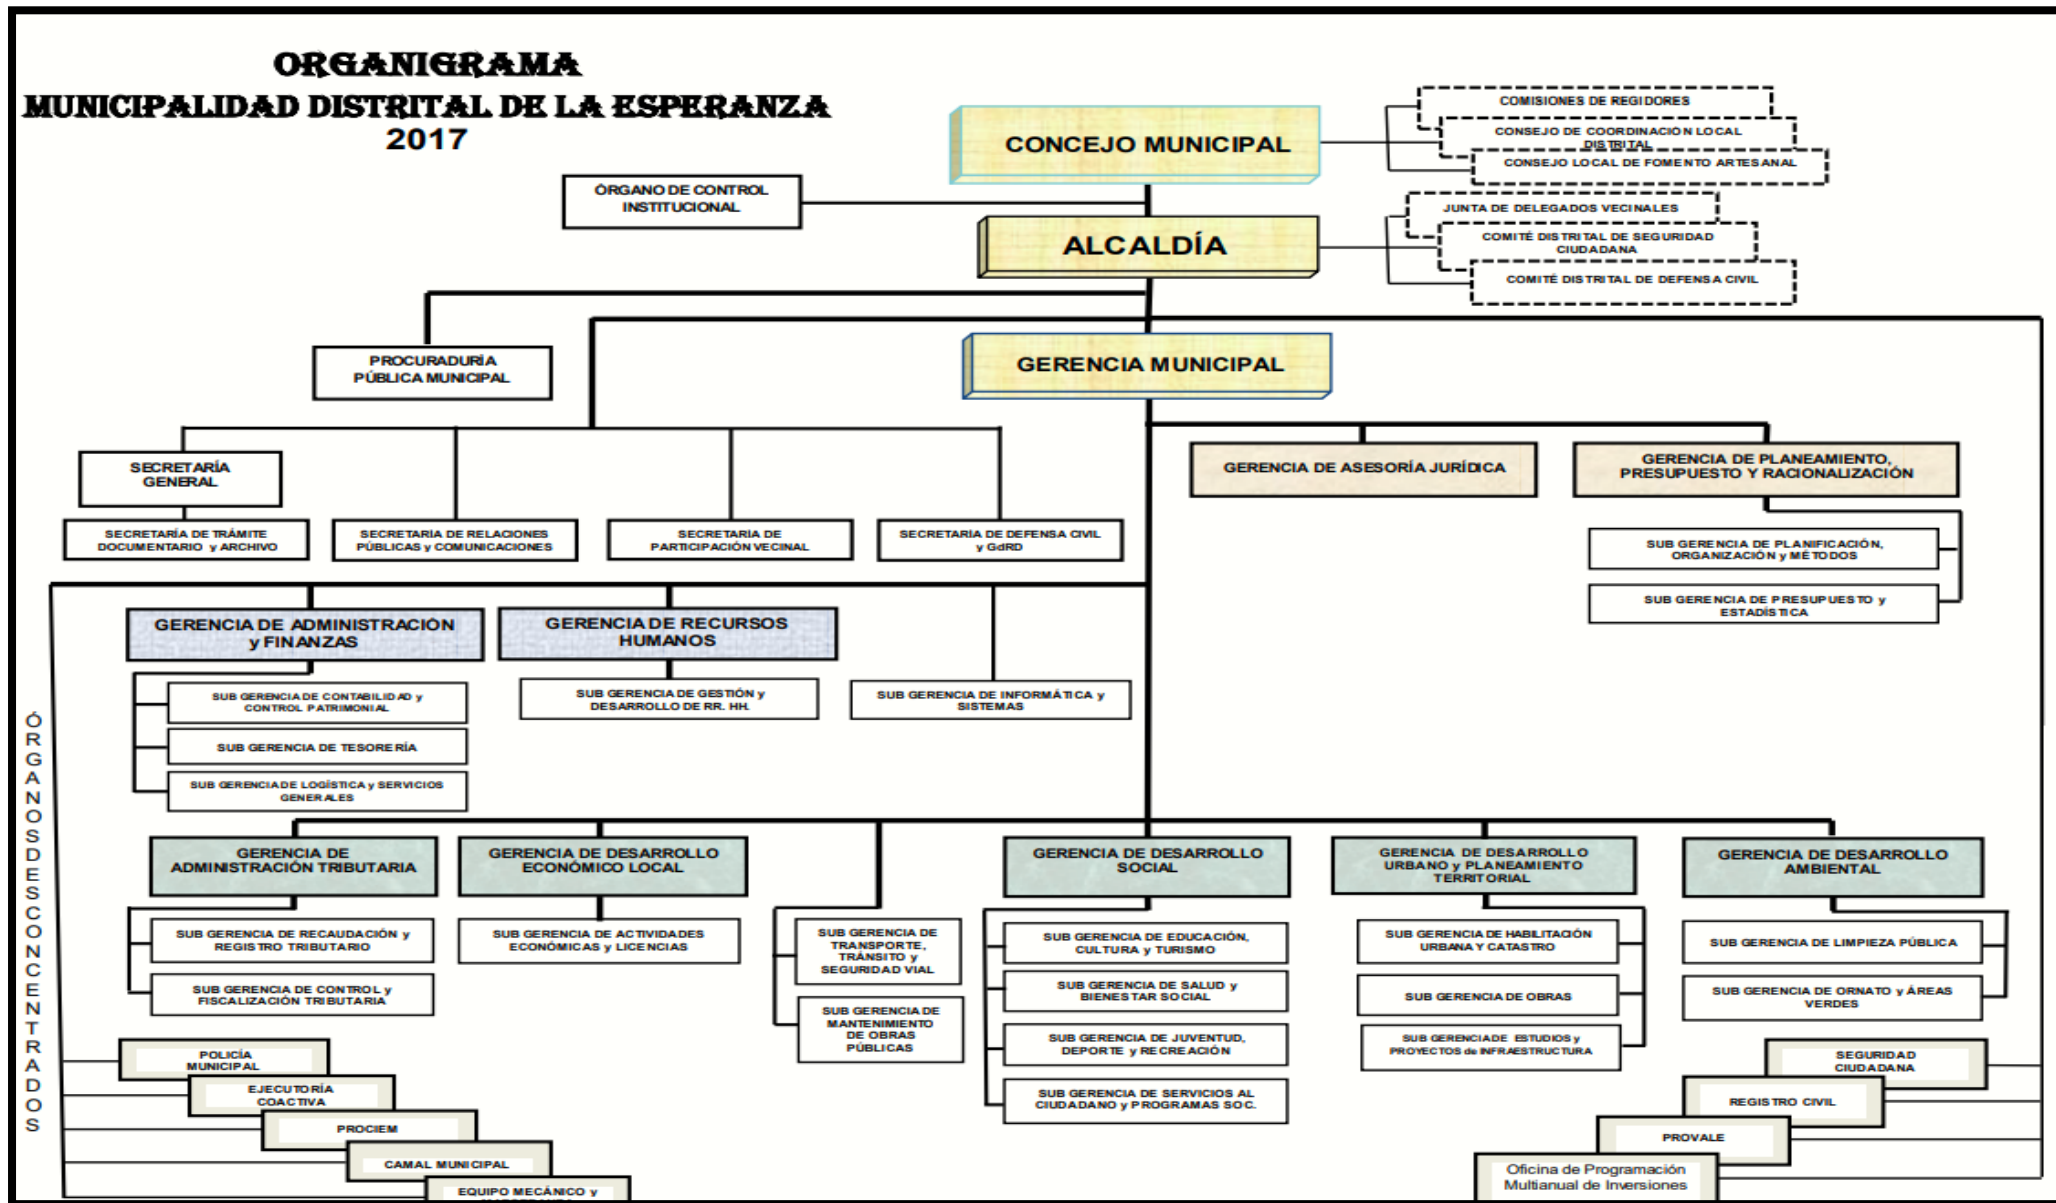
ORGANIGRAMA
MUNICIPALIDAD DISTRITAL DE LA ESPERANZA
2017

CONCEJO MUNICIPAL

COMISIONES DE REGIDORES
CONSEJO DE COORDINACIÓN LOCAL DISTRITAL
CONSEJO LOCAL DE FOMENTO ARTESANAL

ÓRGANO DE CONTROL INSTITUCIONAL

ALCALDÍA

JUNTA DE DELEGADOS VECINALES
COMITÉ DISTRITAL DE SEGURIDAD CIUDADANA
COMITÉ DISTRITAL DE DEFENSA CIVIL

PROCURADURÍA PÚBLICA MUNICIPAL

GERENCIA MUNICIPAL

SECRETARÍA GENERAL

SECRETARÍA DE TRÁMITE DOCUMENTARIO y ARCHIVO
SECRETARIA DE RELACIONES PÚBLICAS y COMUNICACIONES
SECRETARIA DE PARTICIPACIÓN VECINAL
SECRETARIA DE DEFENSA CIVIL y GdRD

GERENCIA DE ASESORÍA JURÍDICA
GERENCIA DE PLANEAMIENTO, PRESUPUESTO Y RACIONALIZACIÓN
SUB GERENCIA DE PLANIFICACIÓN, ORGANIZACIÓN y MÉTODOS
SUB GERENCIA DE PRESUPUESTO y ESTADÍSTICA

GERENCIA DE ADMINISTRACIÓN y FINANZAS
SUB GERENCIA DE CONTABILIDAD y CONTROL PATRIMONIAL
SUB GERENCIA DE TESORERÍA
SUB GERENCIA DE LOGÍSTICA y SERVICIOS GENERALES

GERENCIA DE RECURSOS HUMANOS
SUB GERENCIA DE GESTIÓN y DESARROLLO DE RR. HH.

SUB GERENCIA DE INFORMÁTICA y SISTEMAS

ÓRGANOS DESCONCENTRADOS

GERENCIA DE ADMINISTRACIÓN TRIBUTARIA
SUB GERENCIA DE RECAUDACIÓN y REGISTRO TRIBUTARIO
SUB GERENCIA DE CONTROL y FISCALIZACIÓN TRIBUTARIA

GERENCIA DE DESARROLLO ECONÓMICO LOCAL
SUB GERENCIA DE ACTIVIDADES ECONÓMICAS y LICENCIAS

SUB GERENCIA DE TRANSPORTE, TRÁNSITO y SEGURIDAD VIAL
SUB GERENCIA DE MANTENIMIENTO DE OBRAS PÚBLICAS

GERENCIA DE DESARROLLO SOCIAL
SUB GERENCIA DE EDUCACIÓN, CULTURA y TURISMO
SUB GERENCIA DE SALUD y BIENESTAR SOCIAL
SUB GERENCIA DE JUVENTUD, DEPORTE y RECREACIÓN
SUB GERENCIA DE SERVICIOS AL CIUDADANO y PROGRAMAS SOC.

GERENCIA DE DESARROLLO URBANO y PLANEAMIENTO TERRITORIAL
SUB GERENCIA DE HABILITACIÓN URBANA Y CATASTRO
SUB GERENCIA DE OBRAS
SUB GERENCIA DE ESTUDIOS y PROYECTOS de INFRAESTRUCTURA

GERENCIA DE DESARROLLO AMBIENTAL
SUB GERENCIA DE LIMPIEZA PÚBLICA
SUB GERENCIA DE ORNATO y ÁREAS VERDES

POLICÍA MUNICIPAL
EJECUTORÍA COACTIVA
PROCIEM
CAMAL MUNICIPAL
EQUIPO MECÁNICO y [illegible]

SEGURIDAD CIUDADANA
REGISTRO CIVIL
PROVALE
Oficina de Programación Multianual de Inversiones